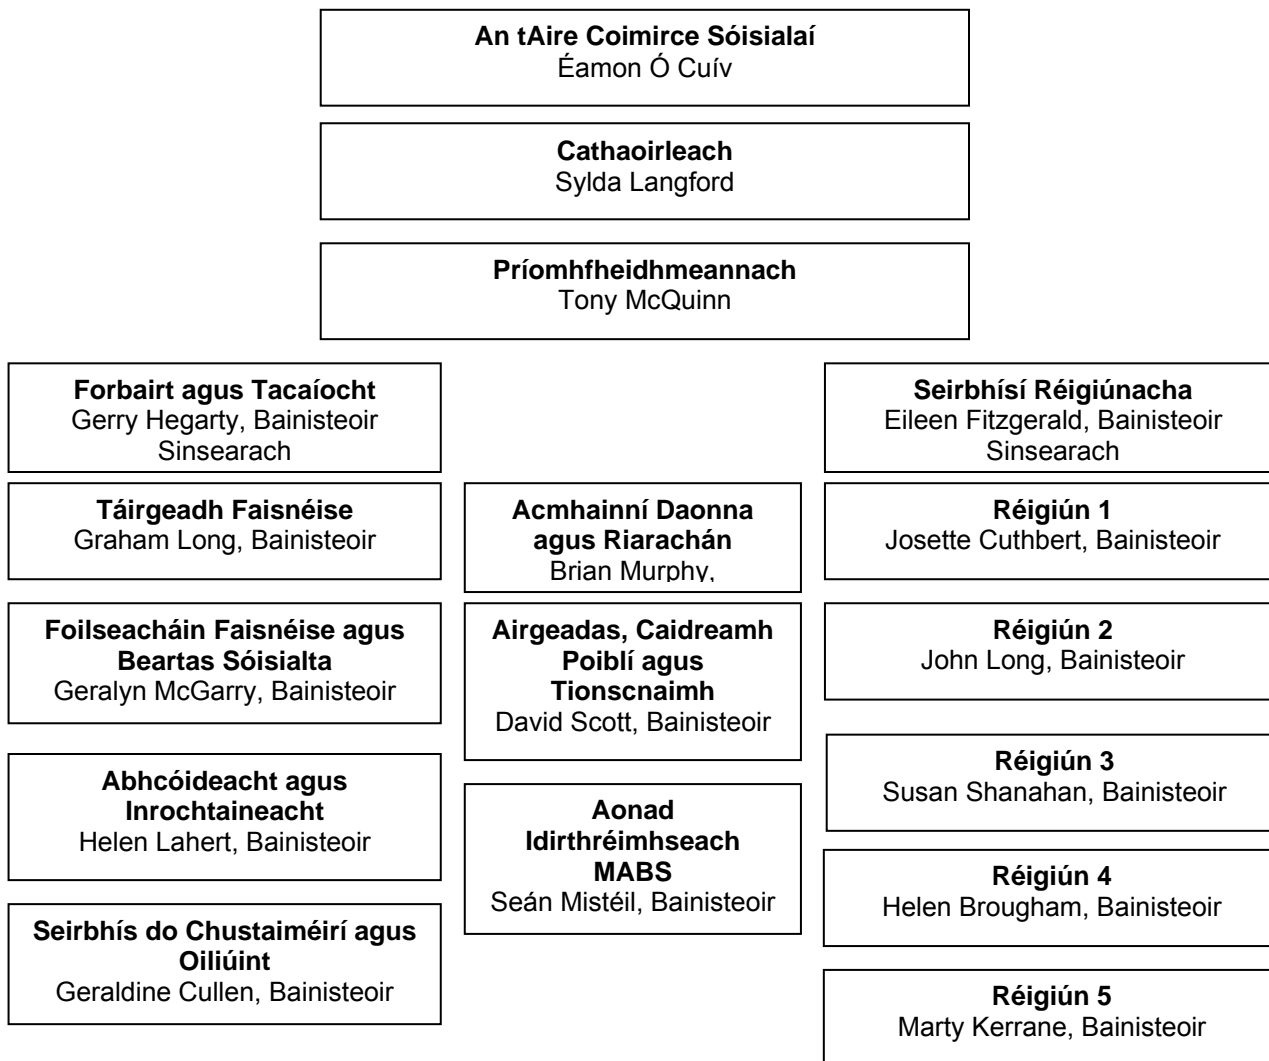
**An tAire Coimirce Sóisialaí**
Éamon Ó Cuív

**Cathaoirleach**
Sylda Langford

**Príomhfheidhmeannach**
Tony McQuinn

**Forbairt agus Tacaíocht**
Gerry Hegarty, Bainisteoir Sinsearach

**Táirgeadh Faisnéise**
Graham Long, Bainisteoir

**Foilseacháin Faisnéise agus Beartas Sóisialta**
Geralyn McGarry, Bainisteoir

**Abhcóideacht agus Inrochtaineacht**
Helen Lahert, Bainisteoir

**Seirbhís do Chustaiméirí agus Oiliúint**
Geraldine Cullen, Bainisteoir

**Acmhainní Daonna agus Riarachán**
Brian Murphy,

**Airgeadas, Caidreamh Poiblí agus Tionscnaimh**
David Scott, Bainisteoir

**Aonad Idirthréimhseach MABS**
Seán Mistéil, Bainisteoir

**Seirbhísí Réigiúnacha**
Eileen Fitzgerald, Bainisteoir Sinsearach

**Réigiún 1**
Josette Cuthbert, Bainisteoir

**Réigiún 2**
John Long, Bainisteoir

**Réigiún 3**
Susan Shanahan, Bainisteoir

**Réigiún 4**
Helen Brougham, Bainisteoir

**Réigiún 5**
Marty Kerrane, Bainisteoir